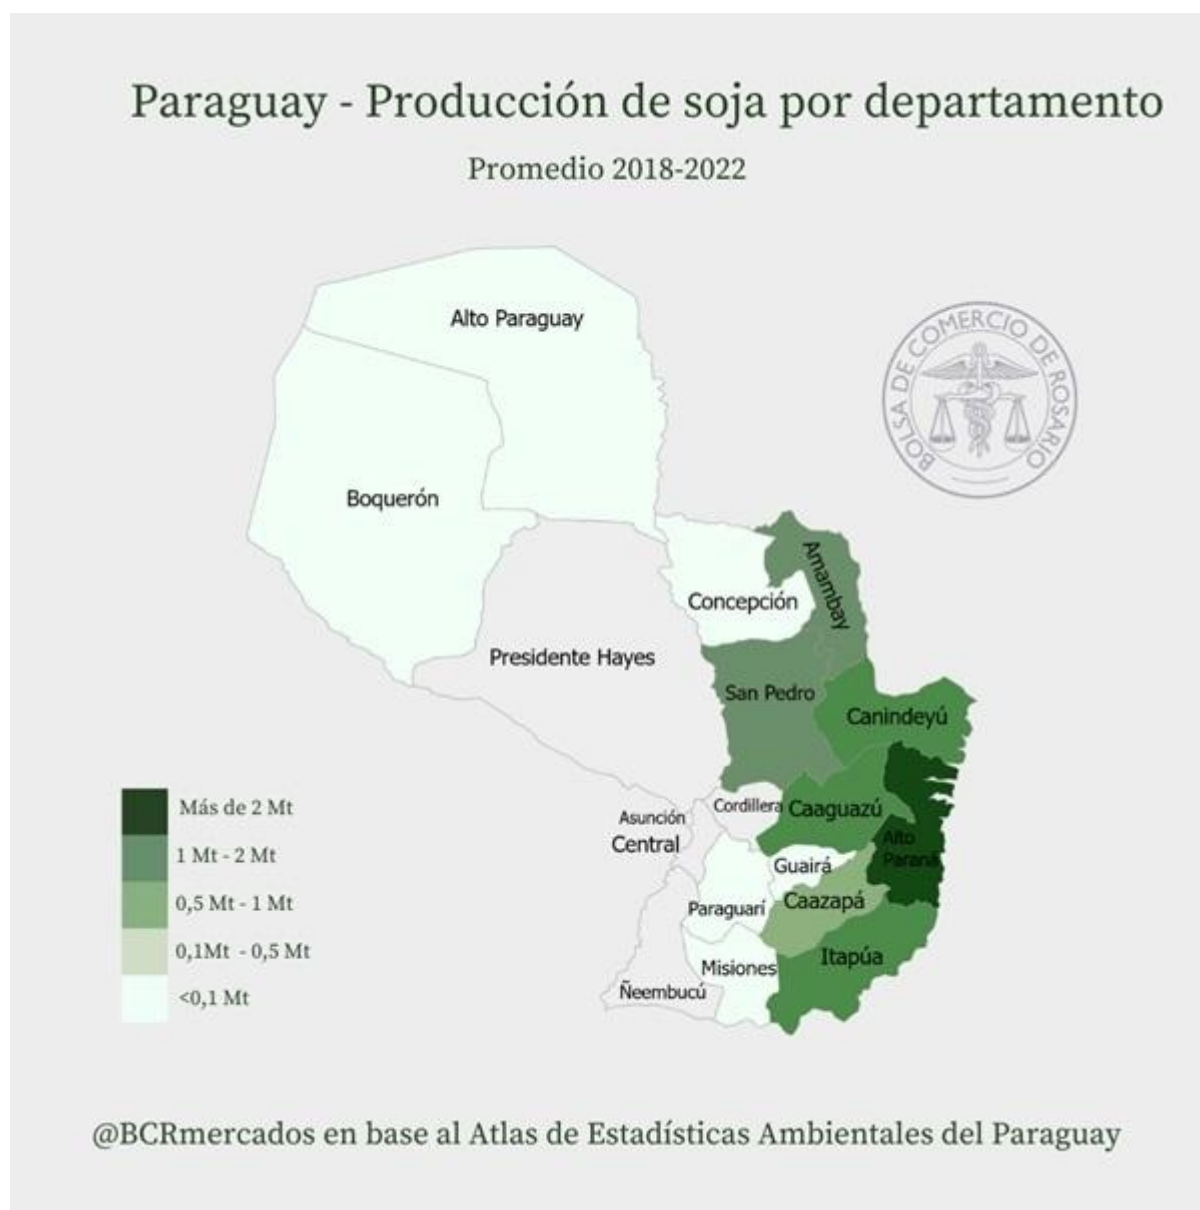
Paraguay - Producción de soja por departamento

Promedio 2018-2022

Alto Paraguay

BOLSA DE COMERCIO DE ROSARIO

Boquerón

Amambay

Concepción

Presidente Hayes

San Pedro

Canindeyú

Más de 2 Mt
1 Mt - 2 Mt
0,5 Mt - 1 Mt
0,1Mt - 0,5 Mt
<0,1 Mt

Asunción

Central

Cordillera

Caaguazú

Alto Paraná

Guairá

Paraguarí

Caazapá

Misiones

Itapúa

Ñeembucú

@BCRmercados en base al Atlas de Estadísticas Ambientales del Paraguay